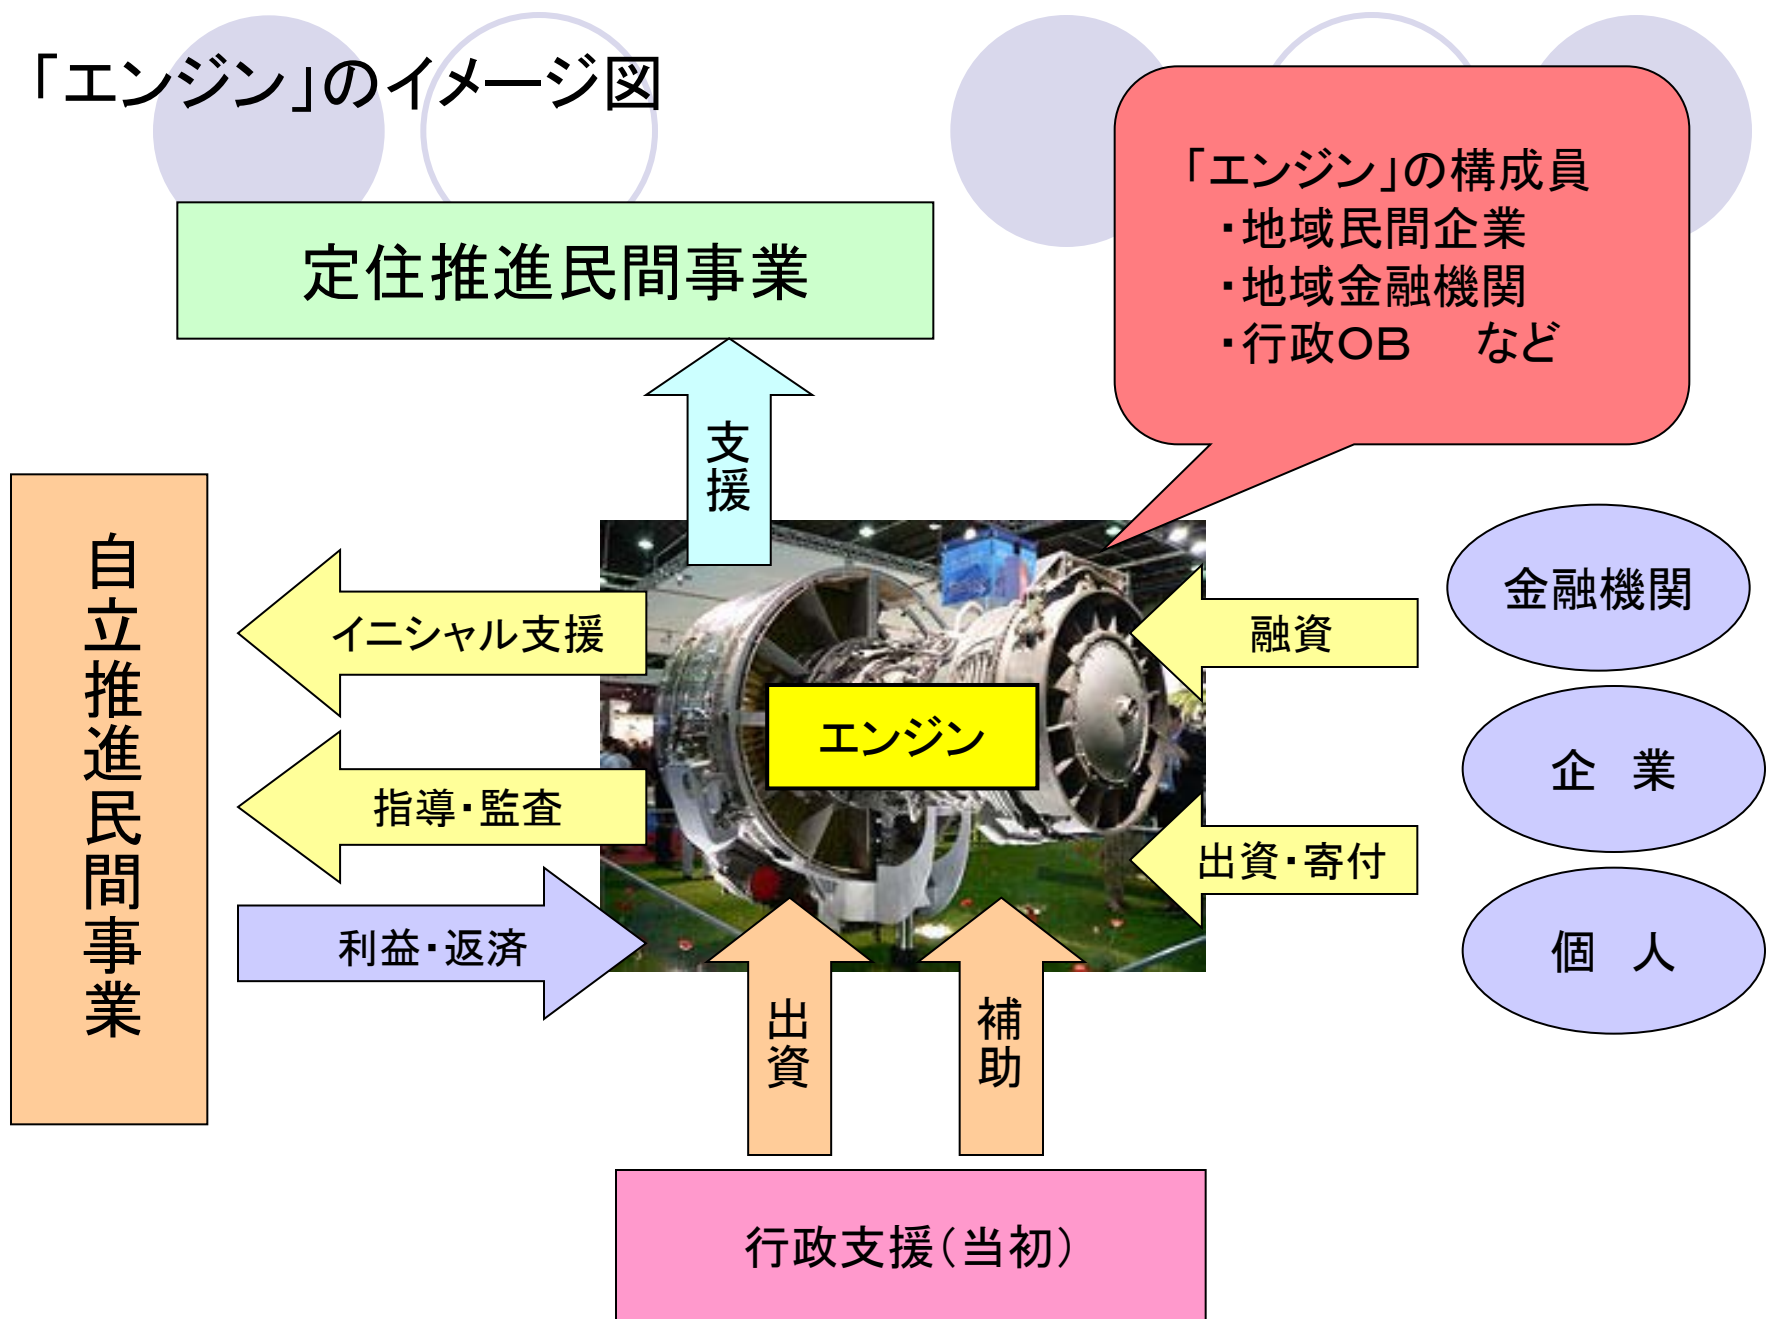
「エンジン」のイメージ図

「エンジン」の構成員
・地域民間企業
・地域金融機関
・行政OB　など

定住推進民間事業

支援

自立推進民間事業

イニシャル支援

指導・監査

利益・返済

エンジン

融資

出資・寄付

金融機関

企　業

個　人

出資

補助

行政支援（当初）